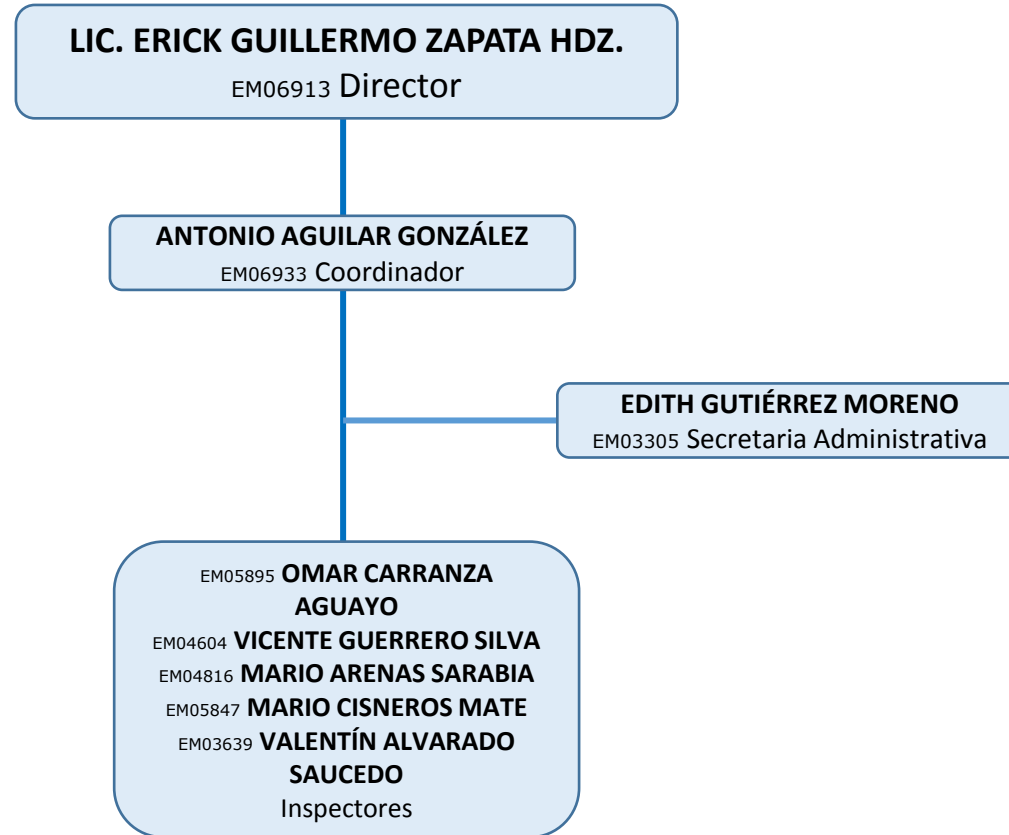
LIC. ERICK GUILLERMO ZAPATA HDZ.
EM06913 Director

ANTONIO AGUILAR GONZÁLEZ
EM06933 Coordinador

EDITH GUTIÉRREZ MORENO
EM03305 Secretaria Administrativa

EM05895 OMAR CARRANZA AGUAYO
EM04604 VICENTE GUERRERO SILVA
EM04816 MARIO ARENAS SARABIA
EM05847 MARIO CISNEROS MATE
EM03639 VALENTÍN ALVARADO SAUCEDO
Inspectores